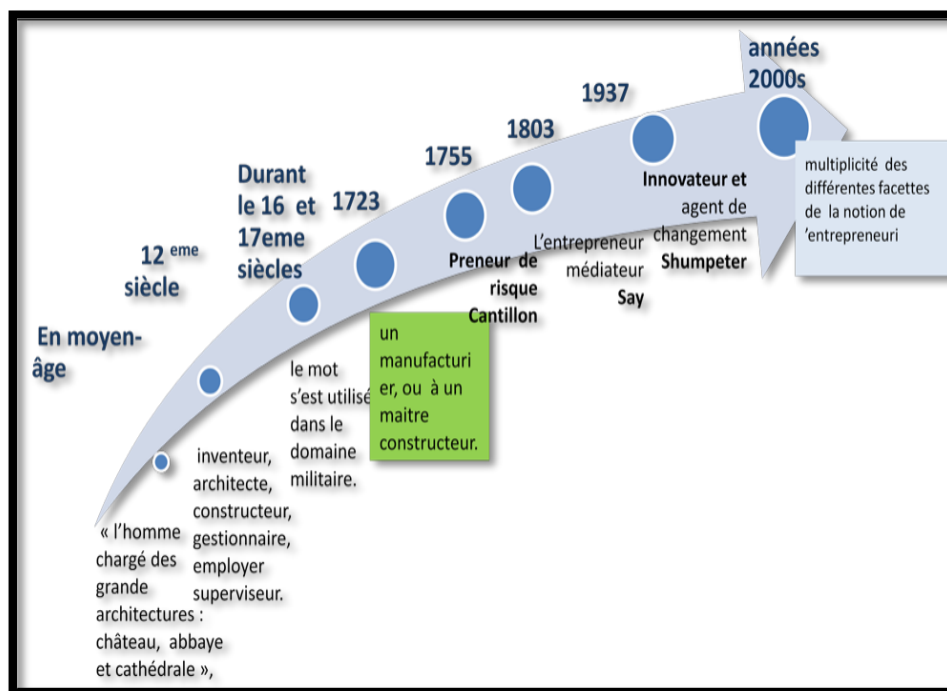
années 2000s

1937

1803

1755

Durant le 16 et 17eme siècles

1723

12 $^{eme}$ siècle

En moyen-âge

multiplicité des différentes facettes de la notion de 'entrepreneuri

Innovateur et agent de changement Shumpeter

L'entrepreneur médiateur Say

Preneur de risque Cantillon

un manufacturier, ou à un maitre constructeur.

le mot s'est utilisé dans le domaine militaire.

inventeur, architecte, constructeur, gestionnaire, employer superviseur.

« l'homme chargé des grande architectures : château, abbaye et cathédrale »,